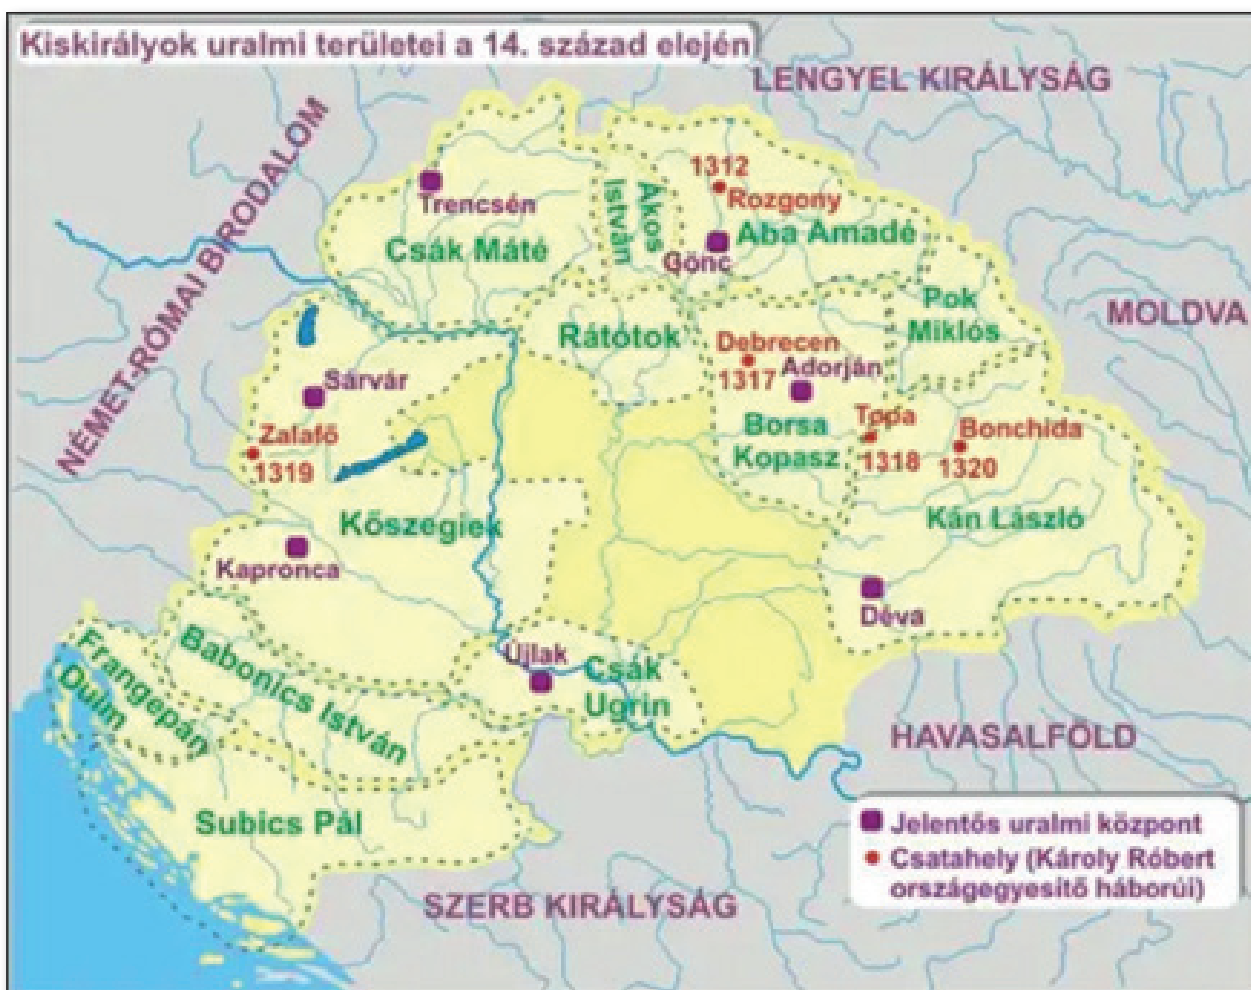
Kiskirályok uralmi területei a 14. század elején

LENGYEL KIRÁLYSÁG

NÉMET-RÓMAI BIRODALOM

Trencsén

Csák Máté

Ákos István

1312

Rozgony

Aba Amadé

Gönc

Pok Miklós

MOLDVA

Rátótok

Debrecen

1317

Adorján

Sárvár

Zalafő

1319

Borsa Kopasz

Topa

1318

Bonchida

1320

Kőszegiek

Kán László

Kapronca

Déva

Frangepán

Duim

Babonics István

Újlak

Csák Ugrin

HAVASALFÖLD

Subics Pál

SZERB KIRÁLYSÁG

Jelentős uralmi központ

Csatahely (Károly Róbert országegyesítő háborúi)